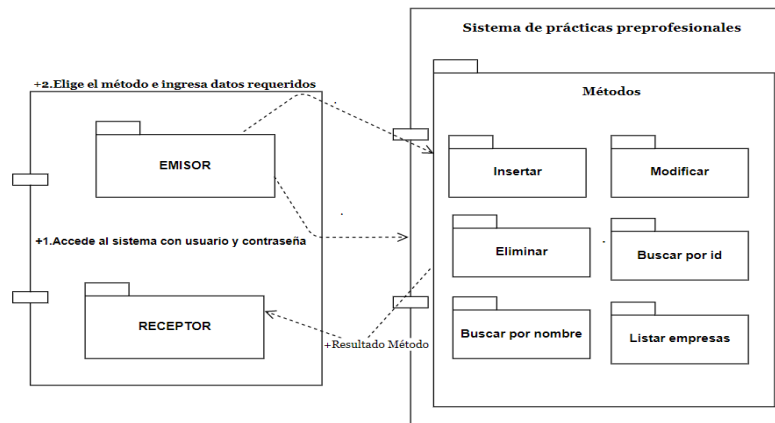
Sistema de prácticas preprofesionales

+2.Elige el método e ingresa datos requeridos

Métodos

EMISOR

Insertar

Modificar

+1.Accede al sistema con usuario y contraseña

Eliminar

Buscar por id

RECEPTOR

Buscar por nombre

Listar empresas

+Resultado Método